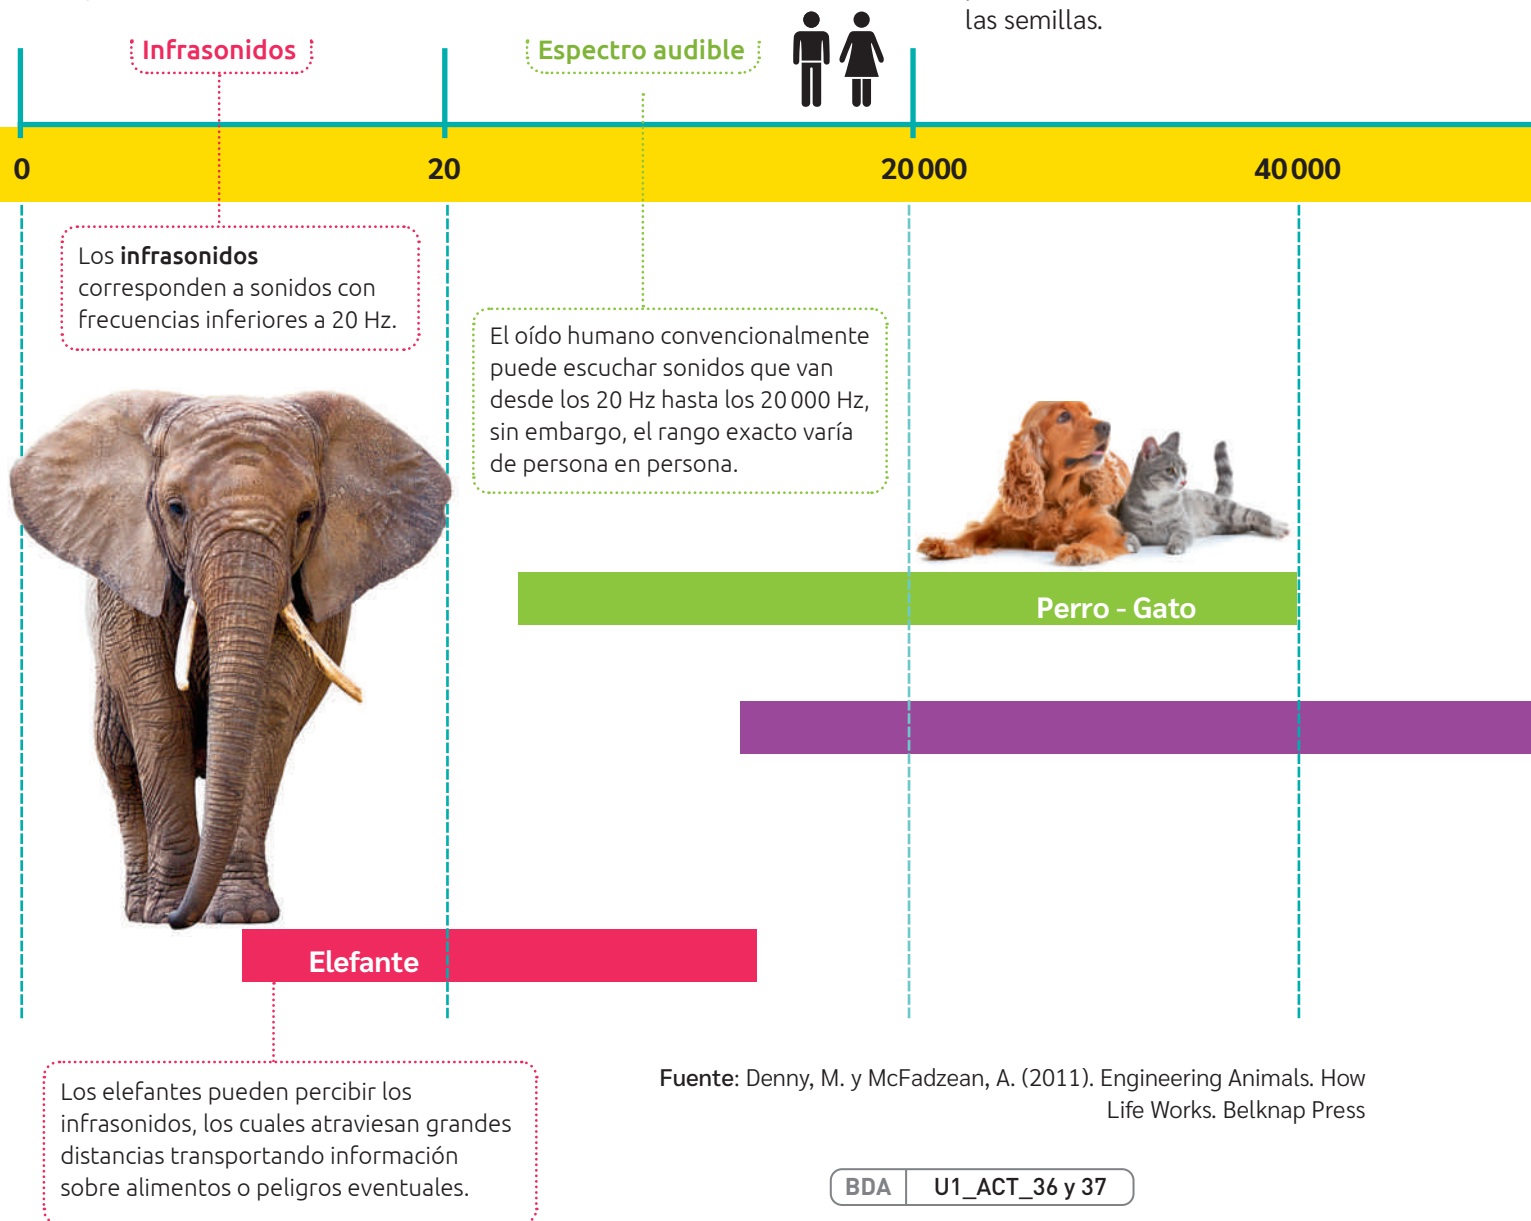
las semillas.

Infrasonidos

Espectro audible

0

20

20 000

40 000

Los **infrasonidos** corresponden a sonidos con frecuencias inferiores a 20 Hz.

El oído humano convencionalmente puede escuchar sonidos que van desde los 20 Hz hasta los 20 000 Hz, sin embargo, el rango exacto varía de persona en persona.

Perro - Gato

Elefante

Los elefantes pueden percibir los infrasonidos, los cuales atraviesan grandes distancias transportando información sobre alimentos o peligros eventuales.

Fuente: Denny, M. y McFadzean, A. (2011). Engineering Animals. How Life Works. Belknap Press

| BDA | U1_ACT_36 y 37 |